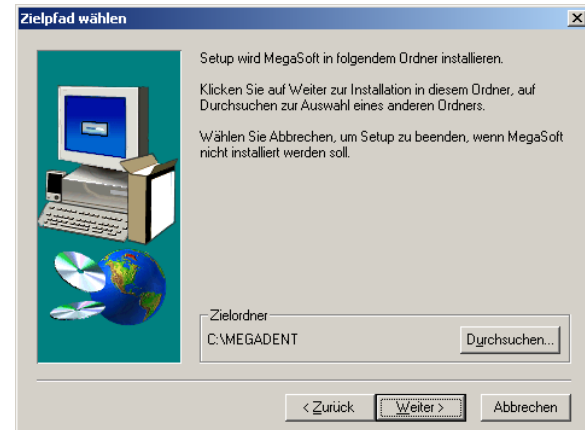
Zielpfad wählen

Setup wird MegaSoft in folgendem Ordner installieren.

Klicken Sie auf Weiter zur Installation in diesem Ordner, auf Durchsuchen zur Auswahl eines anderen Ordners.

Wählen Sie Abbrechen, um Setup zu beenden, wenn MegaSoft nicht installiert werden soll.

Zielordner
C:\MEGADENT

Durchsuchen...

< Zurück
Weiter >
Abbrechen